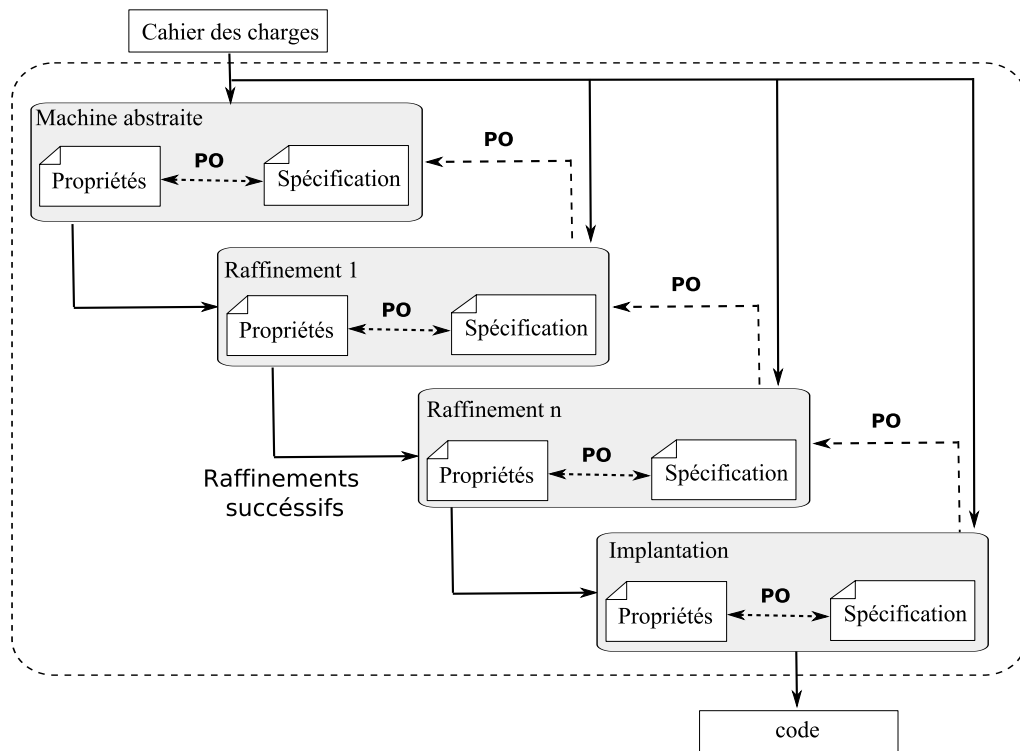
Cahier des charges

Machine abstraite

PO

Propriétés

PO

Spécification

Raffinement 1

PO

Propriétés

PO

Spécification

Raffinement n

PO

Raffinements succéssifs

Propriétés

PO

Spécification

Implantation

Propriétés

PO

Spécification

code